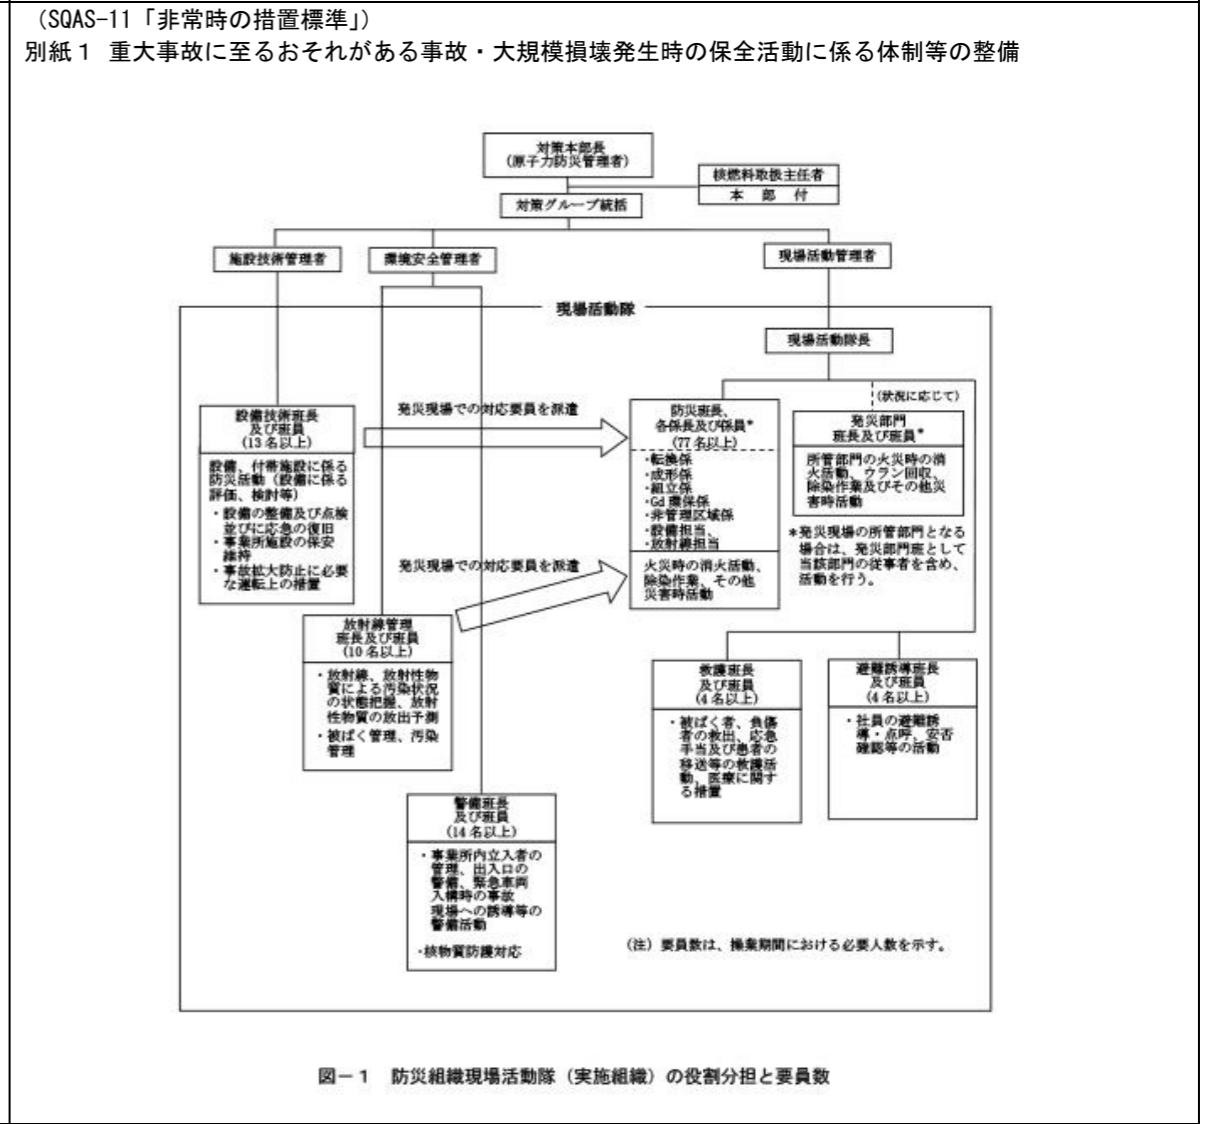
（SQAS-11「非常時の措置標準」）
別紙１ 重大事故に至るおそれがある事故・大規模損壊発生時の保全活動に係る体制等の整備

対策本部長
（原子力防災管理者）

核燃料取扱主任者
本 部 付

対策グループ統括

施設技術管理者

環境安全管理者

現場活動管理者

現場活動隊

現場活動隊長

（状況に応じて）

設備技術班長
及び班員
（13名以上）

設備、付帯施設に係る防災活動（設備に係る評価、検討等）
・設備の整備及び点検並びに応急の復旧
・事業所施設の保安維持
・事故拡大防止に必要な運転上の措置

発災現場での対応要員を派遣

防災班長、
各係長及び係員*
（77名以上）

・転換係
・成形係
・組立係
・Gd 燃料係
・非管理区域係
・設備担当
・放射線担当

火災時の消火活動、除染作業、その他災害時活動

発災部門
班長及び班員*

所管部門の火災時の消火活動、ウラン回収、除染作業及びその他災害時活動

*発災現場の所管部門となる場合は、発災部門班として当該部門の従事者を含め、活動を行う。

発災現場での対応要員を派遣

放射線管理
班長及び班員
（10名以上）

・放射線、放射性物質による汚染状況の状態把握、放射性物質の放出予測
・被ばく管理、汚染管理

救護班長
及び班員
（4名以上）

・被ばく者、負傷者の救出、応急手当及び患者の移送等の救護活動、医療に関する措置

避難誘導班長
及び班員
（4名以上）

・社員の避難誘導・点呼、安否確認等の活動

警備班長
及び班員
（14名以上）

・事業所内立入者の管理、出入口の警備、緊急車両入構時の事故現場への誘導等の警備活動

・核物質防護対応

（注）要員数は、操業期間における必要人数を示す。

図－１ 防災組織現場活動隊（実施組織）の役割分担と要員数